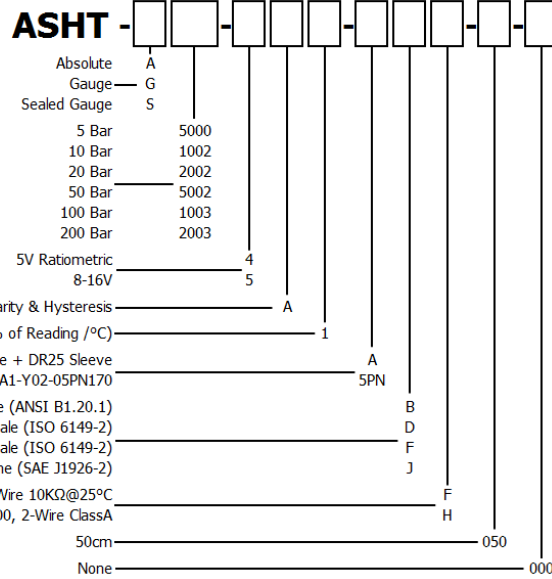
ASHT - - - - - - - -

Absolute A
Gauge G
Sealed Gauge S

5 Bar 5000
10 Bar 1002
20 Bar 2002
50 Bar 5002
100 Bar 1003
200 Bar 2003

5V Ratiometric 4
8-16V 5

arity & Hysteresis A

o of Reading /°C) 1

e + DR25 Sleeve A
A1-Y02-05PN170 5PN

e (ANSI B1.20.1) B
ale (ISO 6149-2) D
ale (ISO 6149-2) F
ne (SAE J1926-2) J

Wire 10KΩ@25°C F
00, 2-Wire ClassA H

50cm 050

None 000